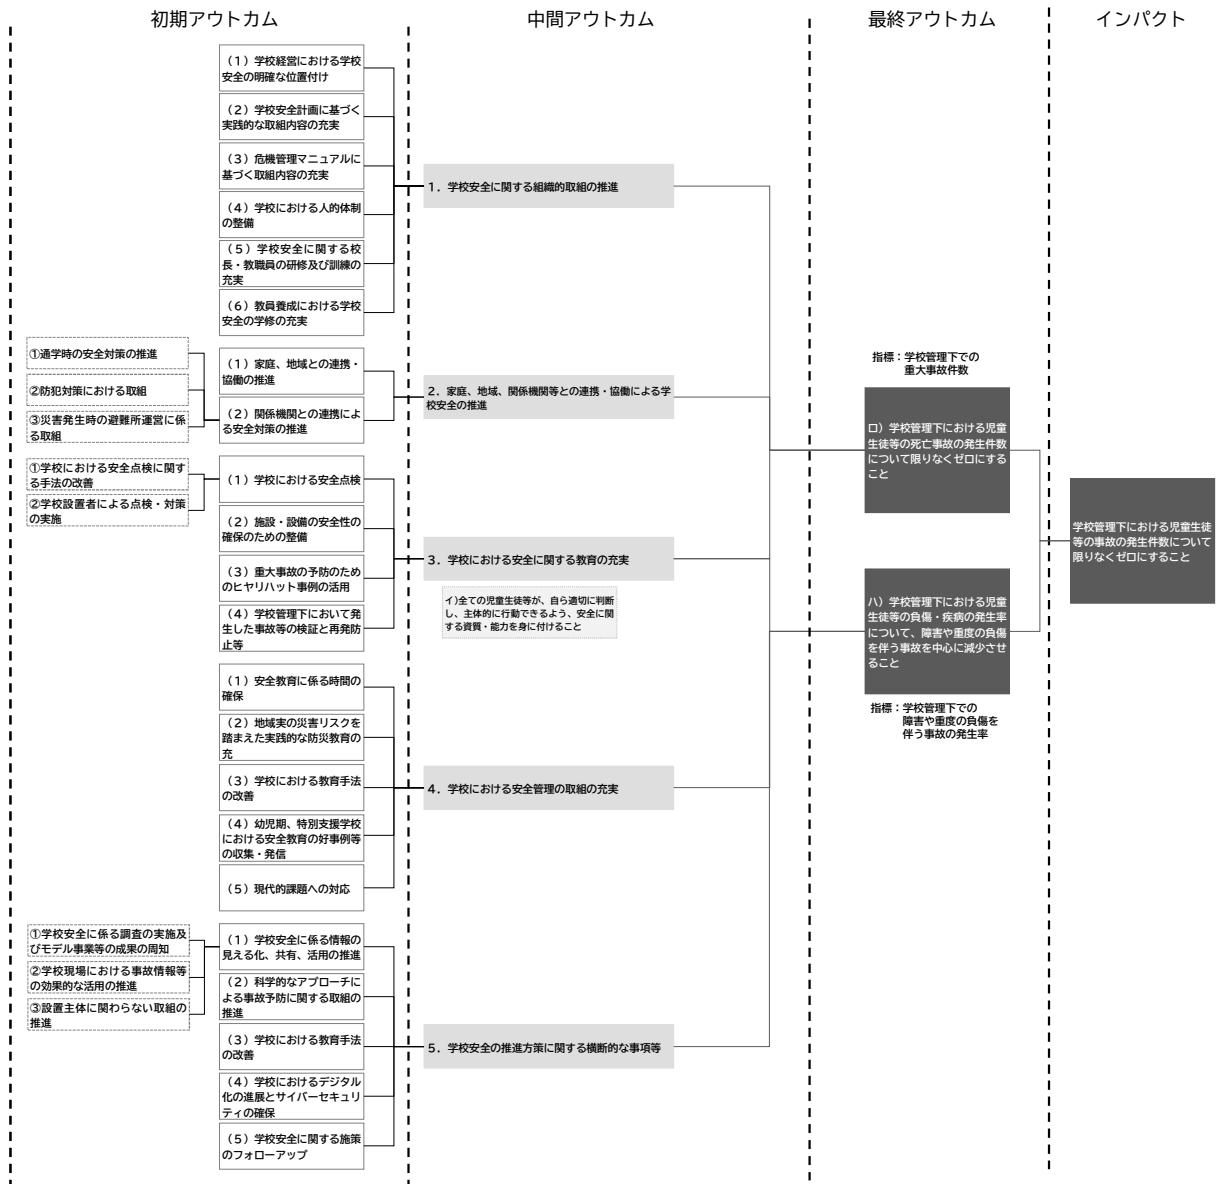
初期アウトカム

中間アウトカム

最終アウトカム

インパクト

（1）学校経営における学校安全の明確な位置付け

（2）学校安全計画に基づく実践的な取組内容の充実

（3）危機管理マニュアルに基づく取組内容の充実

（4）学校における人的体制の整備

（5）学校安全に関する校長・教職員の研修及び訓練の充実

（6）教員養成における学校安全の学修の充実

1．学校安全に関する組織的取組の推進

①通学時の安全対策の推進

②防犯対策における取組

③災害発生時の避難所運営に係る取組

（1）家庭、地域との連携・協働の推進

（2）関係機関との連携による安全対策の推進

2．家庭、地域、関係機関等との連携・協働による学校安全の推進

①学校における安全点検に関する手法の改善

②学校設置者による点検・対策の実施

（1）学校における安全点検

（2）施設・設備の安全性の確保のための整備

（3）重大事故の予防のためのヒヤリハット事例の活用

（4）学校管理下において発生した事故等の検証と再発防止等

3．学校における安全に関する教育の充実

イ)全ての児童生徒等が、自ら適切に判断し、主体的に行動できるよう、安全に関する資質・能力を身に付けること

（1）安全教育に係る時間の確保

（2）地域実の災害リスクを踏まえた実践的な防災教育の充

（3）学校における教育手法の改善

（4）幼児期、特別支援学校における安全教育の好事例等の収集・発信

（5）現代的課題への対応

4．学校における安全管理の取組の充実

①学校安全に係る調査の実施及びモデル事業等の成果の周知

②学校現場における事故情報等の効果的な活用の推進

③設置主体に関わらない取組の推進

（1）学校安全に係る情報の見える化、共有、活用の推進

（2）科学的なアプローチによる事故予防に関する取組の推進

（3）学校における教育手法の改善

（4）学校におけるデジタル化の進展とサイバーセキュリティの確保

（5）学校安全に関する施策のフォローアップ

5．学校安全の推進方策に関する横断的な事項等

指標：学校管理下での重大事故件数

ロ）学校管理下における児童生徒等の死亡事故の発生件数について限りなくゼロにすること

ハ）学校管理下における児童生徒等の負傷・疾病の発生率について、障害や重度の負傷を伴う事故を中心に減少させること

指標：学校管理下での障害や重度の負傷を伴う事故の発生率

学校管理下における児童生徒等の事故の発生件数について限りなくゼロにすること